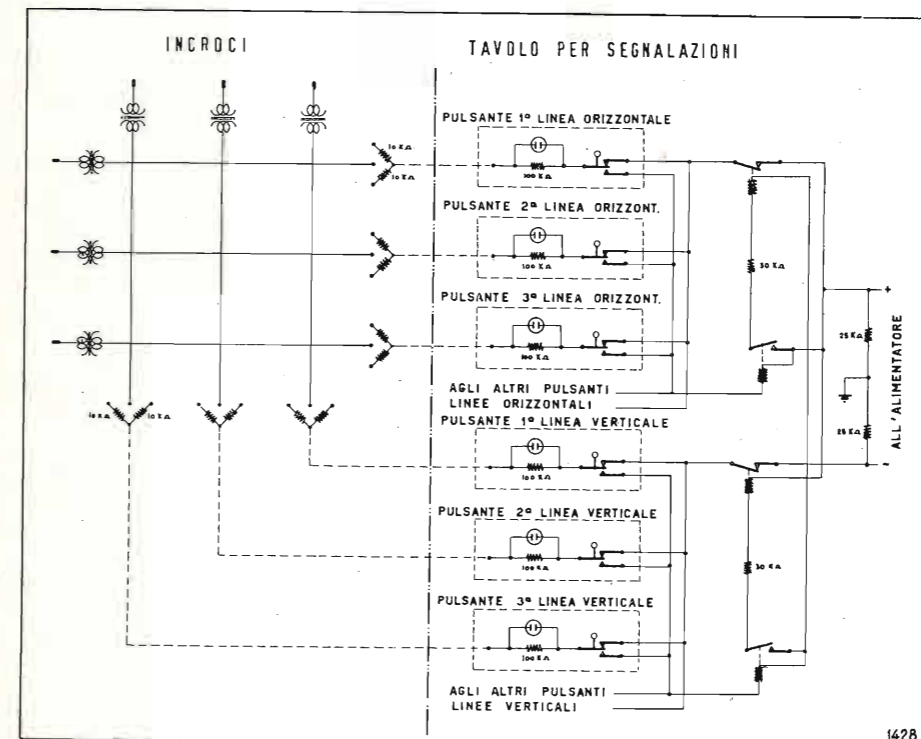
INCROCI

TAVOLO PER SEGNALAZIONI

PULSANTE 1ª LINEA ORIZZONTALE

10 KΩ

10 KΩ

100 KΩ

PULSANTE 2ª LINEA ORIZZONT.

100 KΩ

PULSANTE 3ª LINEA ORIZZONT.

100 KΩ

30 KΩ

25 KΩ

+

ALL'ALIMENTATORE

AGLI ALTRI PULSANTI LINEE ORIZZONTALI

10 KΩ

10 KΩ

PULSANTE 1ª LINEA VERTICALE

100 KΩ

25 KΩ

-

PULSANTE 2ª LINEA VERTICALE

100 KΩ

30 KΩ

PULSANTE 3ª LINEA VERTICALE

100 KΩ

AGLI ALTRI PULSANTI LINEE VERTICALI

1428